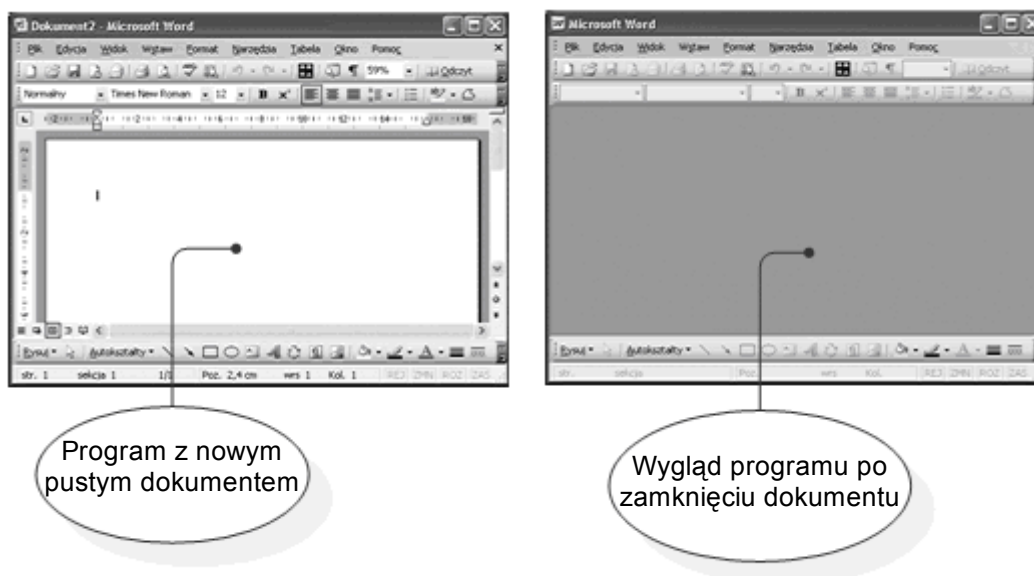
Dokument2 - Microsoft Word

Plik Edycja Widok Wstaw Format Narzędzia Tabela Okno Pomoc

59% Odczyt

Normalny Times New Roman 12

Rysuj Autokształty

str. 1 sekcja 1 1/1 Poz. 2,4 cm wrs 1 Kol. 1 REJ ZMN ROZ ZAS

Microsoft Word

Plik Edycja Widok Wstaw Format Narzędzia Tabela Okno Pomoc

Odczyt

Rysuj Autokształty

str. sekcja Poz. wrs Kol. REJ ZMN ROZ ZAS

Program z nowym pustym dokumentem

Wygląd programu po zamknięciu dokumentu